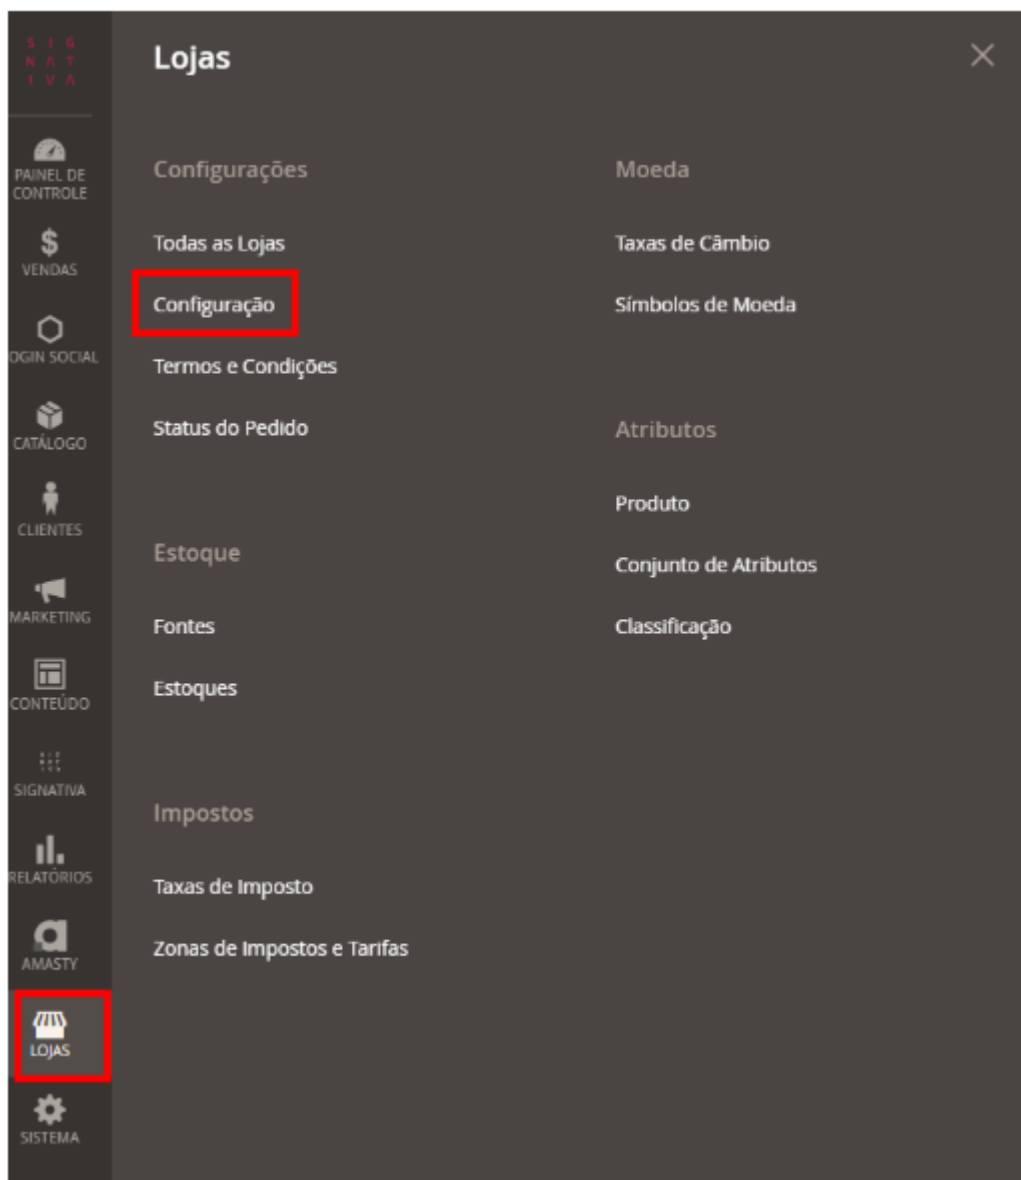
S I G
N A T
I V A

PAINEL DE CONTROLE

$
VENDAS

OGIN SOCIAL

CATÁLOGO

CLIENTES

MARKETING

CONTEÚDO

SIGNATIVA

RELATÓRIOS

AMASTY

LOJAS

SISTEMA

Lojas

×

Configurações

Todas as Lojas

Configuração

Termos e Condições

Status do Pedido

Estoque

Fontes

Estoques

Impostos

Taxas de Imposto

Zonas de Impostos e Tarifas

Moeda

Taxas de Câmbio

Símbolos de Moeda

Atributos

Produto

Conjunto de Atributos

Classificação